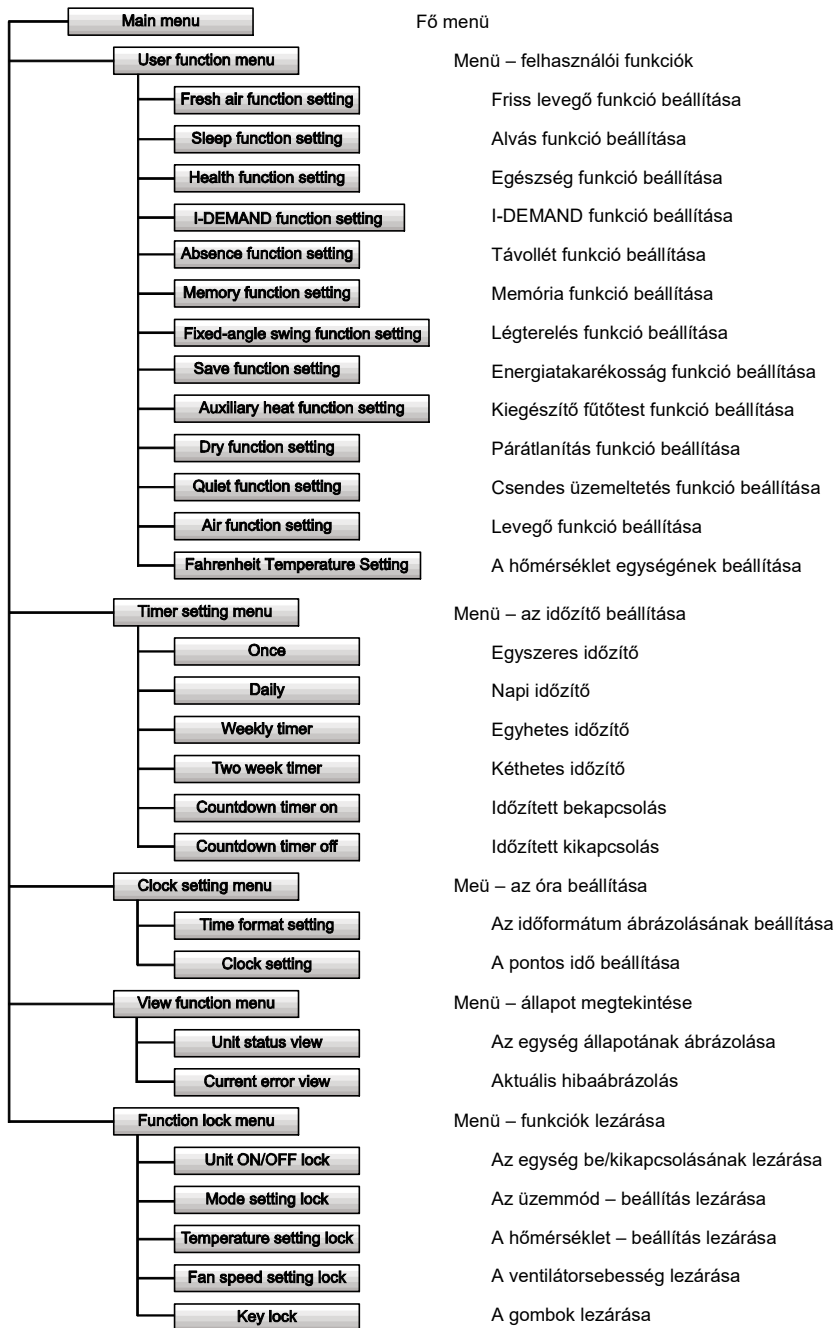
Main menu
Fő menü

User function menu
Menü – felhasználói funkciók

Fresh air function setting
Friss levegő funkció beállítása

Sleep function setting
Alvás funkció beállítása

Health function setting
Egészség funkció beállítása

I-DEMAND function setting
I-DEMAND funkció beállítása

Absence function setting
Távollét funkció beállítása

Memory function setting
Memória funkció beállítása

Fixed-angle swing function setting
Légterelés funkció beállítása

Save function setting
Energiatakarékosság funkció beállítása

Auxiliary heat function setting
Kiegészítő fűtőtest funkció beállítása

Dry function setting
Párátlanítás funkció beállítása

Quiet function setting
Csendes üzemeltetés funkció beállítása

Air function setting
Levegő funkció beállítása

Fahrenheit Temperature Setting
A hőmérséklet egységének beállítása

Timer setting menu
Menü – az időzítő beállítása

Once
Egyszeres időzítő

Daily
Napi időzítő

Weekly timer
Egyhetes időzítő

Two week timer
Kéthetes időzítő

Countdown timer on
Időzített bekapcsolás

Countdown timer off
Időzített kikapcsolás

Clock setting menu
Meü – az óra beállítása

Time format setting
Az időformátum ábrázolásának beállítása

Clock setting
A pontos idő beállítása

View function menu
Menü – állapot megtekintése

Unit status view
Az egység állapotának ábrázolása

Current error view
Aktuális hibaábrázolás

Function lock menu
Menü – funkciók lezárása

Unit ON/OFF lock
Az egység be/kikapcsolásának lezárása

Mode setting lock
Az üzemmód – beállítás lezárása

Temperature setting lock
A hőmérséklet – beállítás lezárása

Fan speed setting lock
A ventilátorsebesség lezárása

Key lock
A gombok lezárása